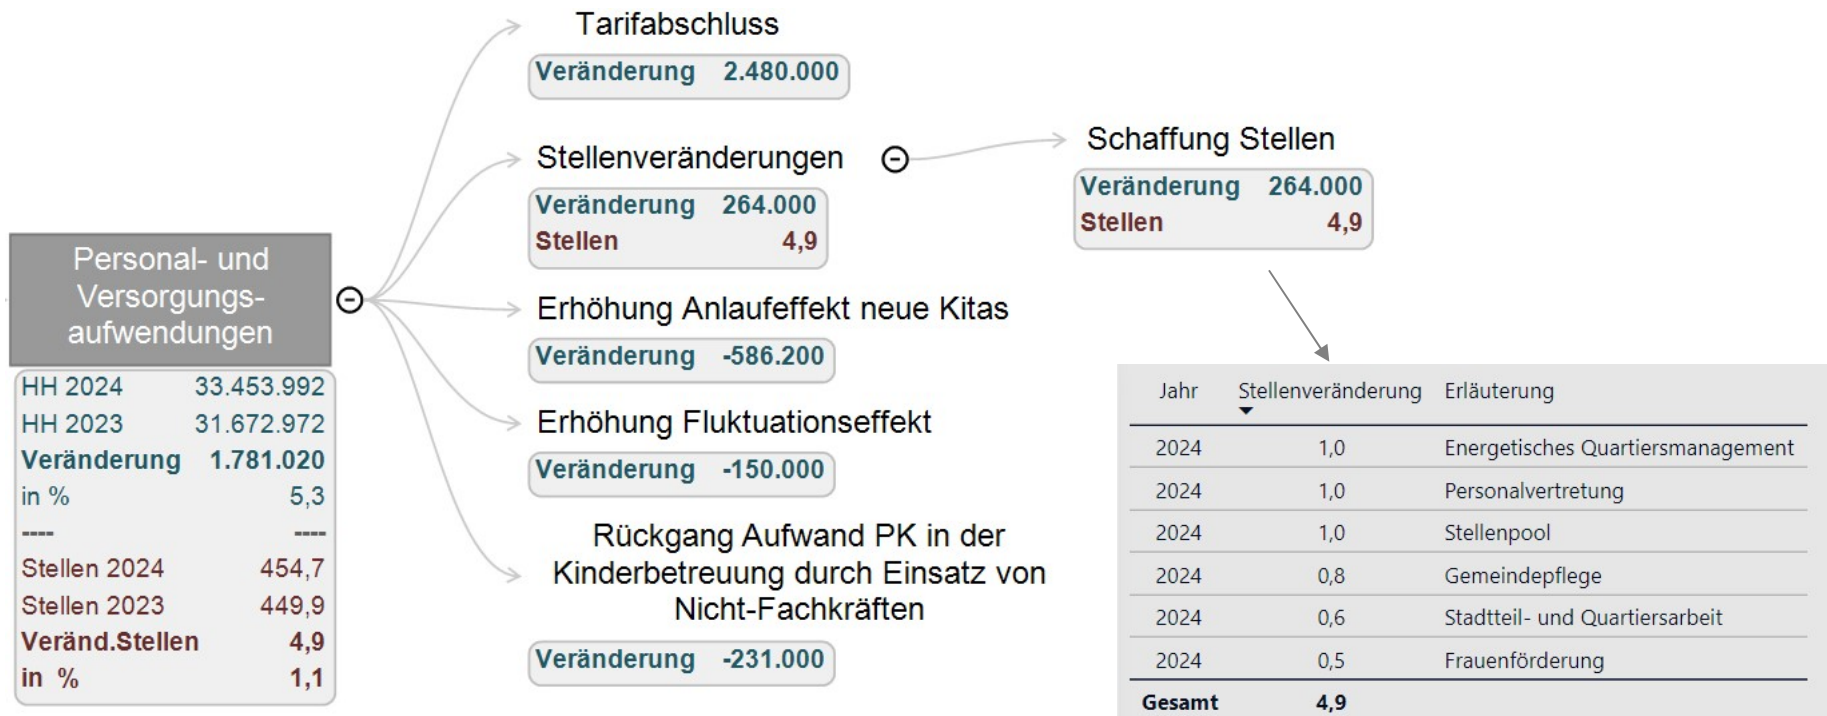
Personal- und Versorgungsaufwendungen

HH 2024 33.453.992
HH 2023 31.672.972
Veränderung 1.781.020
in % 5,3
---- ----
Stellen 2024 454,7
Stellen 2023 449,9
Veränd.Stellen 4,9
in % 1,1

Tarifabschluss
Veränderung 2.480.000

Stellenveränderungen
Veränderung 264.000
Stellen 4,9

Schaffung Stellen
Veränderung 264.000
Stellen 4,9

Erhöhung Anlaufeffekt neue Kitas
Veränderung -586.200

Erhöhung Fluktuationseffekt
Veränderung -150.000

Rückgang Aufwand PK in der Kinderbetreuung durch Einsatz von Nicht-Fachkräften
Veränderung -231.000

| Jahr | Stellenveränderung | Erläuterung |
|---|---|---|
| 2024 | 1,0 | Energetisches Quartiersmanagement |
| 2024 | 1,0 | Personalvertretung |
| 2024 | 1,0 | Stellenpool |
| 2024 | 0,8 | Gemeindepflege |
| 2024 | 0,6 | Stadtteil- und Quartiersarbeit |
| 2024 | 0,5 | Frauenförderung |
| Gesamt | 4,9 | |